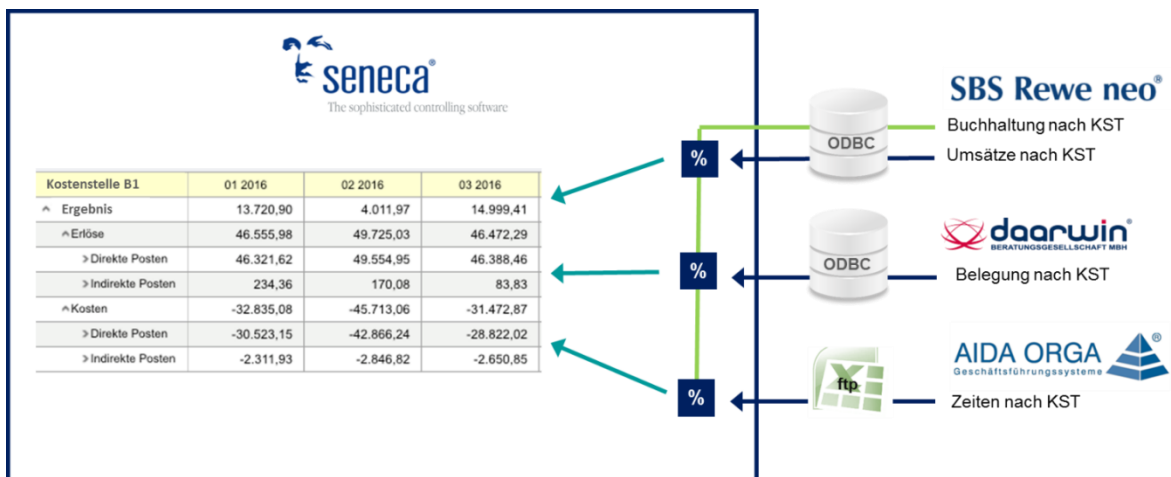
seneca®
The sophisticated controlling software

| Kostenstelle B1 | 01 2016 | 02 2016 | 03 2016 |
|---|---|---|---|
| ^ Ergebnis | 13.720,90 | 4.011,97 | 14.999,41 |
| ^Erlöse | 46.555,98 | 49.725,03 | 46.472,29 |
| > Direkte Posten | 46.321,62 | 49.554,95 | 46.388,46 |
| > Indirekte Posten | 234,36 | 170,08 | 83,83 |
| ^Kosten | -32.835,08 | -45.713,06 | -31.472,87 |
| > Direkte Posten | -30.523,15 | -42.866,24 | -28.822,02 |
| > Indirekte Posten | -2.311,93 | -2.846,82 | -2.650,85 |

%
%
%

ODBC
ODBC
ftp

SBS Rewe neo®
Buchhaltung nach KST
Umsätze nach KST

daarwin®
BERATUNGSGESELLSCHAFT MBH
Belegung nach KST

AIDA ORGA®
Geschäftsführungssysteme
Zeiten nach KST